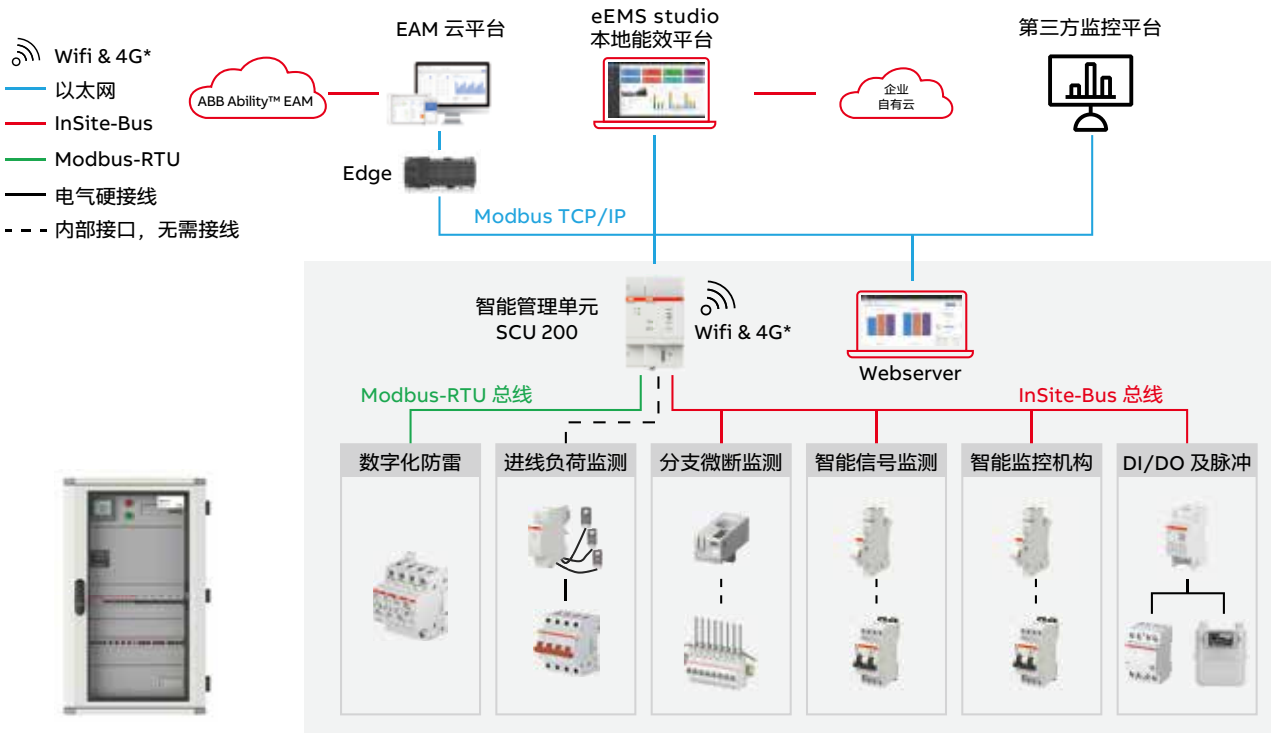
Wifi & 4G*
以太网
InSite-Bus
Modbus-RTU
电气硬接线
内部接口，无需接线

EAM 云平台
ABB Ability™ EAM
Edge

eEMS studio
本地能效平台

企业
自有云

第三方监控平台

Modbus TCP/IP

智能管理单元
SCU 200
Wifi & 4G*

Webserver

Modbus-RTU 总线
InSite-Bus 总线

数字化防雷
进线负荷监测
分支微断监测
智能信号监测
智能监控机构
DI/DO 及脉冲